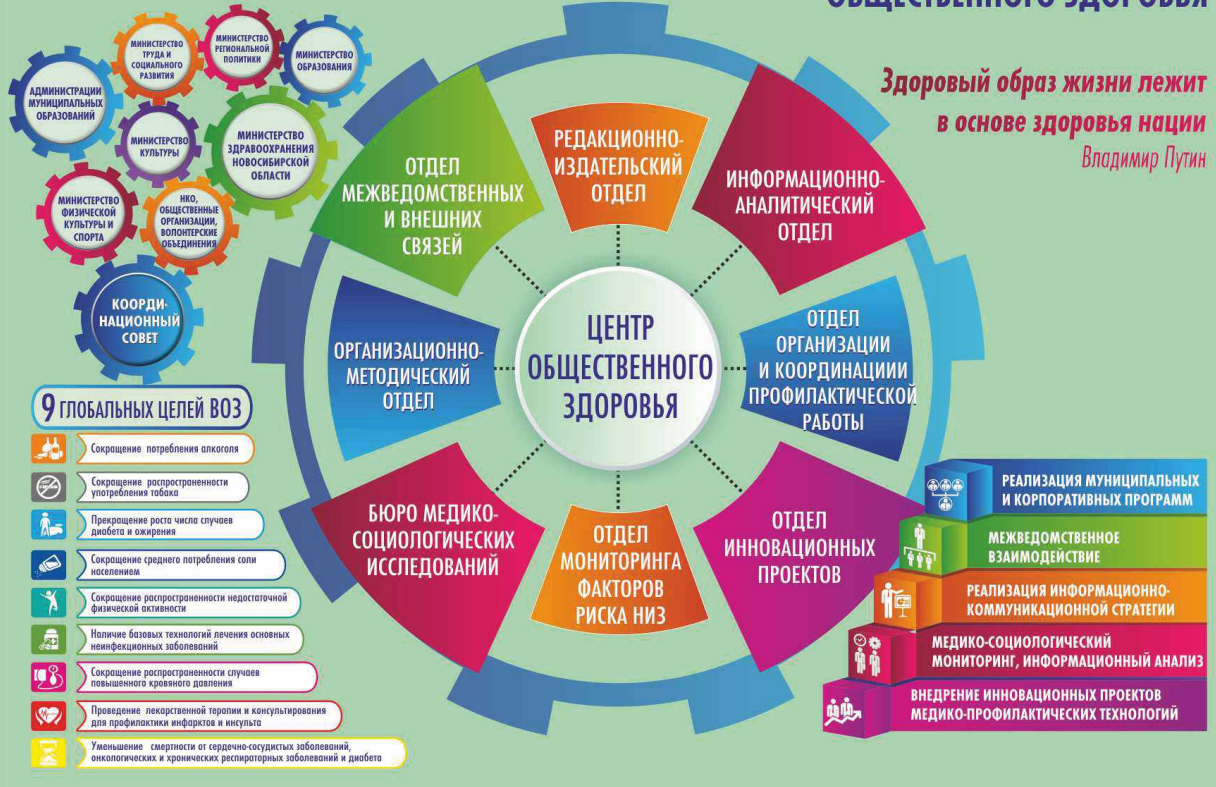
ОБЩЕСТВЕННОГО ЗДОРОВЬЯ

Здоровый образ жизни лежит в основе здоровья нации
Владимир Путин

АДМИНИСТРАЦИИ МУНИЦИПАЛЬНЫХ ОБРАЗОВАНИЙ

МИНИСТЕРСТВО ТРУДА И СОЦИАЛЬНОГО РАЗВИТИЯ

МИНИСТЕРСТВО РЕГИОНАЛЬНОЙ ПОЛИТИКИ

МИНИСТЕРСТВО ОБРАЗОВАНИЯ

МИНИСТЕРСТВО КУЛЬТУРЫ

МИНИСТЕРСТВО ЗДРАВООХРАНЕНИЯ НОВОСИБИРСКОЙ ОБЛАСТИ

МИНИСТЕРСТВО ФИЗИЧЕСКОЙ КУЛЬТУРЫ И СПОРТА

НКО, ОБЩЕСТВЕННЫЕ ОРГАНИЗАЦИИ, ВОЛОНТЕРСКИЕ ОБЪЕДИНЕНИЯ

КООРДИНАЦИОННЫЙ СОВЕТ

9 ГЛОБАЛЬНЫХ ЦЕЛЕЙ ВОЗ

Сокращение потребления алкоголя

Сокращение распространенности употребления табака

Прекращение роста числа случаев диабета и ожирения

Сокращение среднего потребления соли населением

Сокращение распространенности недостаточной физической активности

Наличие базовых технологий лечения основных неинфекционных заболеваний

Сокращение распространенности случаев повышенного кровяного давления

Проведение лекарственной терапии и консультирования для профилактики инфарктов и инсульта

Уменьшение смертности от сердечно-сосудистых заболеваний, онкологических и хронических респираторных заболеваний и диабета

РЕДАКЦИОННО-ИЗДАТЕЛЬСКИЙ ОТДЕЛ

ОТДЕЛ МЕЖВЕДОМСТВЕННЫХ И ВНЕШНИХ СВЯЗЕЙ

ИНФОРМАЦИОННО-АНАЛИТИЧЕСКИЙ ОТДЕЛ

ОРГАНИЗАЦИОННО-МЕТОДИЧЕСКИЙ ОТДЕЛ

ЦЕНТР ОБЩЕСТВЕННОГО ЗДОРОВЬЯ

ОТДЕЛ ОРГАНИЗАЦИИ И КООРДИНАЦИИИ ПРОФИЛАКТИЧЕСКОЙ РАБОТЫ

БЮРО МЕДИКО-СОЦИОЛОГИЧЕСКИХ ИССЛЕДОВАНИЙ

ОТДЕЛ МОНИТОРИНГА ФАКТОРОВ РИСКА НИЗ

ОТДЕЛ ИННОВАЦИОННЫХ ПРОЕКТОВ

РЕАЛИЗАЦИЯ МУНИЦИПАЛЬНЫХ И КОРПОРАТИВНЫХ ПРОГРАММ

МЕЖВЕДОМСТВЕННОЕ ВЗАИМОДЕЙСТВИЕ

РЕАЛИЗАЦИЯ ИНФОРМАЦИОННО-КОММУНИКАЦИОННОЙ СТРАТЕГИИ

МЕДИКО-СОЦИОЛОГИЧЕСКИЙ МОНИТОРИНГ, ИНФОРМАЦИОННЫЙ АНАЛИЗ

ВНЕДРЕНИЕ ИННОВАЦИОННЫХ ПРОЕКТОВ МЕДИКО-ПРОФИЛАКТИЧЕСКИХ ТЕХНОЛОГИЙ